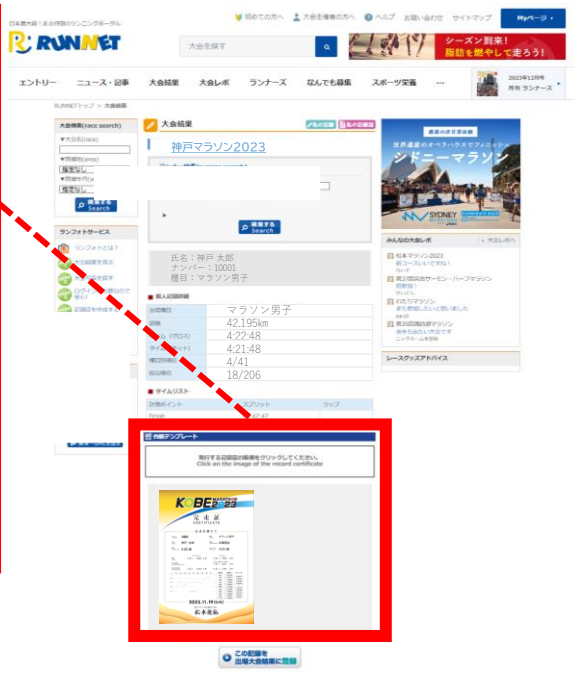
日本最大級！走る仲間のランニングポータル

RUNNET

初めての方へ　大会主催者の方へ　ヘルプ　お問い合わせ　サイトマップ　Myページ

大会を探す

シーズン到来！脂肪を燃やして走ろう！

エントリー　ニュース・記事　大会結果　大会レポ　ランナーズ　なんでも募集　スポーツ栄養　…

2023年12月号 月刊 ランナーズ

RUNNETトップ ＞ 大会結果

大会検索(race search)
▼大会名(race)
▼開催年(year)
指定なし
▼開催年月(a
指定なし
検索する Search

ランフォトサービス
ランフォトとは？

大会結果

神戸マラソン2023

検索する Search

氏名：神戸 太郎
ナンバー：10001
種目：マラソン男子

個人記録詳細

| 出場種目 | マラソン男子 |
|---|---|
| 距離 | 42.195km |
| (グロス) | 4:22:48 |
| (ネット) | 4:21:48 |
| 種目別順位 | 4/41 |
| 総合順位 | 18/206 |

タイムリスト

| 計測ポイント | スプリット | ラップ |
|---|---|---|
| Finish | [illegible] | |

記録証テンプレート

発行する記録証の画像をクリックしてください。
Click on the image of the record certificate

KOBE MARATHON 2023
完走証
CERTIFICATE
2023.11.19
松本貴稀

この記録を出場大会結果に登録

世界遺産のオペラハウスでフィニッシュ
シドニーマラソン
SYDNEY

みんなの大会レポ
松本マラソン2023
富山湾岸サーモン・ハーフマラソン
わたらマラソン
富山湾岸国際マラソン

レースグッズアドバイス